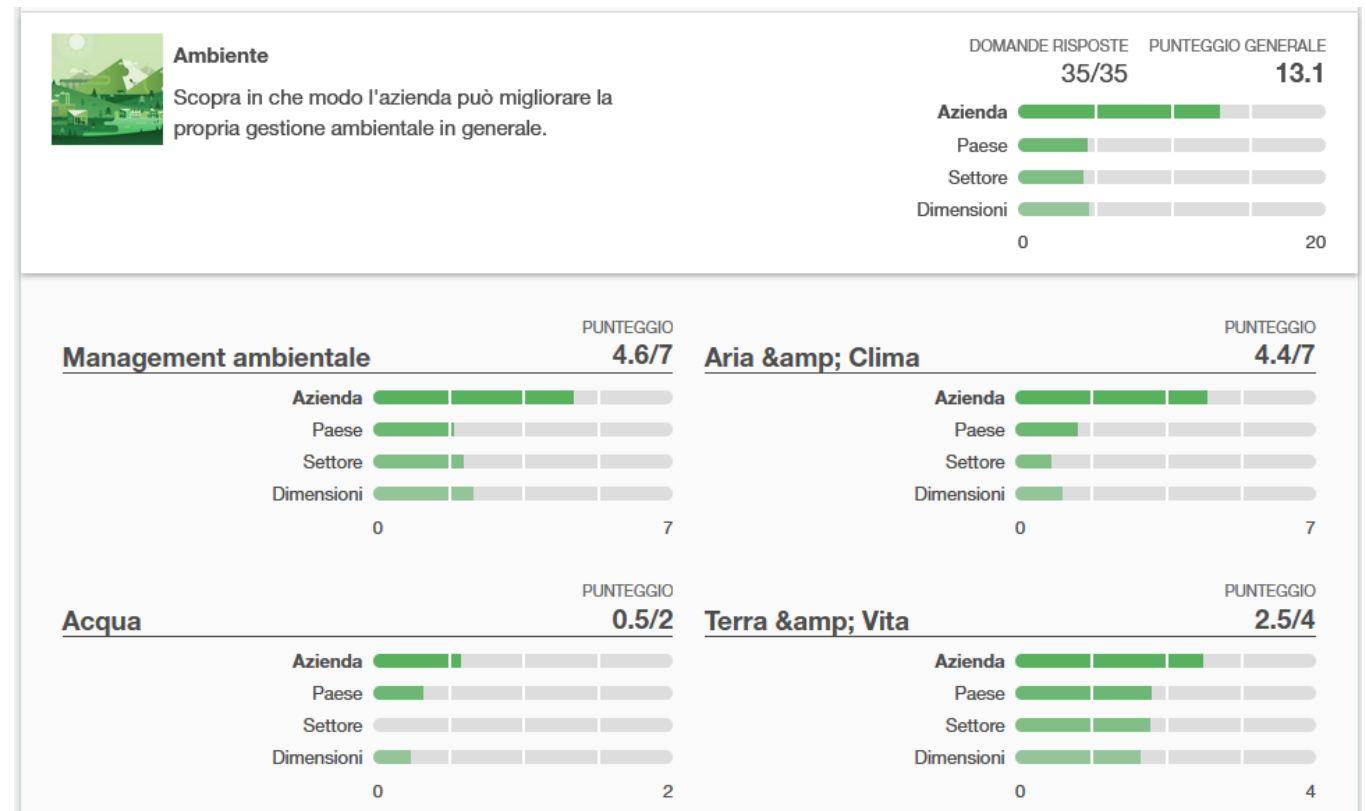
Ambiente

Scopra in che modo l'azienda può migliorare la propria gestione ambientale in generale.

DOMANDE RISPOSTE
35/35

PUNTEGGIO GENERALE
13.1

Azienda
Paese
Settore
Dimensioni
0
20

PUNTEGGIO
Management ambientale
4.6/7
Azienda
Paese
Settore
Dimensioni
0
7

PUNTEGGIO
Aria &amp; Clima
4.4/7
Azienda
Paese
Settore
Dimensioni
0
7

PUNTEGGIO
Acqua
0.5/2
Azienda
Paese
Settore
Dimensioni
0
2

PUNTEGGIO
Terra &amp; Vita
2.5/4
Azienda
Paese
Settore
Dimensioni
0
4